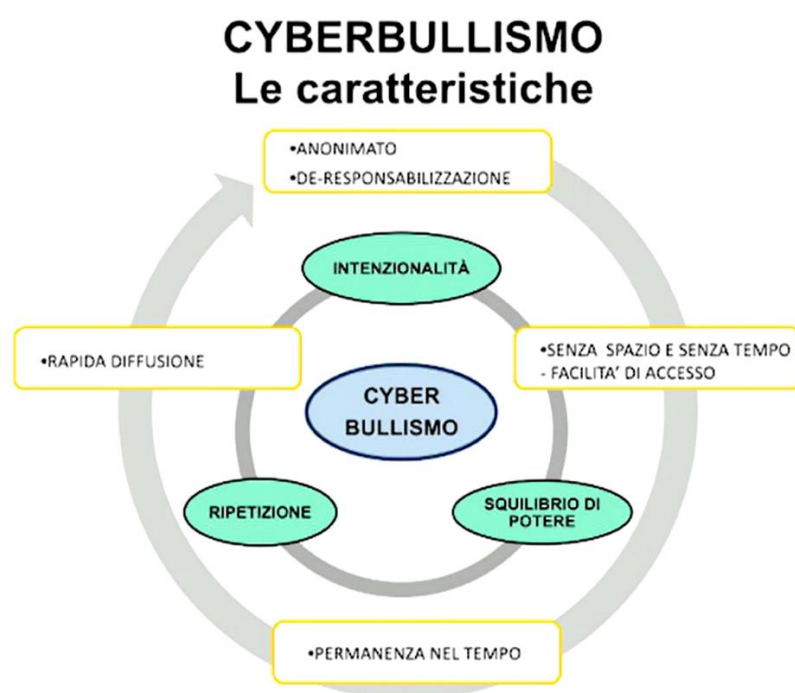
CYBERBULLISMO
Le caratteristiche

•ANONIMATO
•DE-RESPONSABILIZZAZIONE

INTENZIONALITÀ

•RAPIDA DIFFUSIONE

•SENZA SPAZIO E SENZA TEMPO
- FACILITA' DI ACCESSO

CYBER BULLISMO

RIPETIZIONE

SQUILIBRIO DI POTERE

•PERMANENZA NEL TEMPO